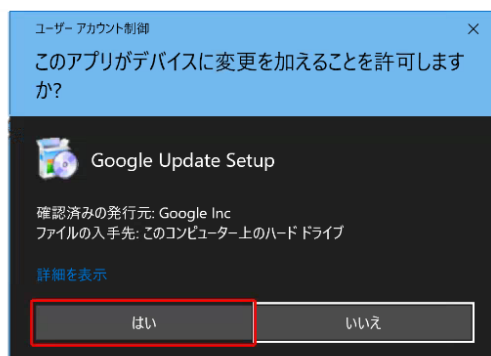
ユーザー アカウント制御

×

このアプリがデバイスに変更を加えることを許可しますか?

Google Update Setup

確認済みの発行元: Google Inc
ファイルの入手先: このコンピューター上のハード ドライブ

詳細を表示

はい

いいえ